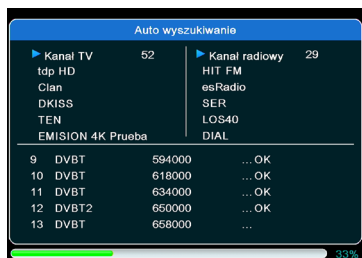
Auto wyszukiwanie

Kanał TV 52
tdp HD
Clan
DKISS
TEN
EMISION 4K Prueba

Kanał radiowy 29
HIT FM
esRadio
SER
LOS40
DIAL

| | | | |
|---|---|---|---|
| 9 | DVBT | 594000 | ...OK |
| 10 | DVBT | 618000 | ...OK |
| 11 | DVBT | 634000 | ...OK |
| 12 | DVBT2 | 650000 | ...OK |
| 13 | DVBT | 658000 | ... |

33%